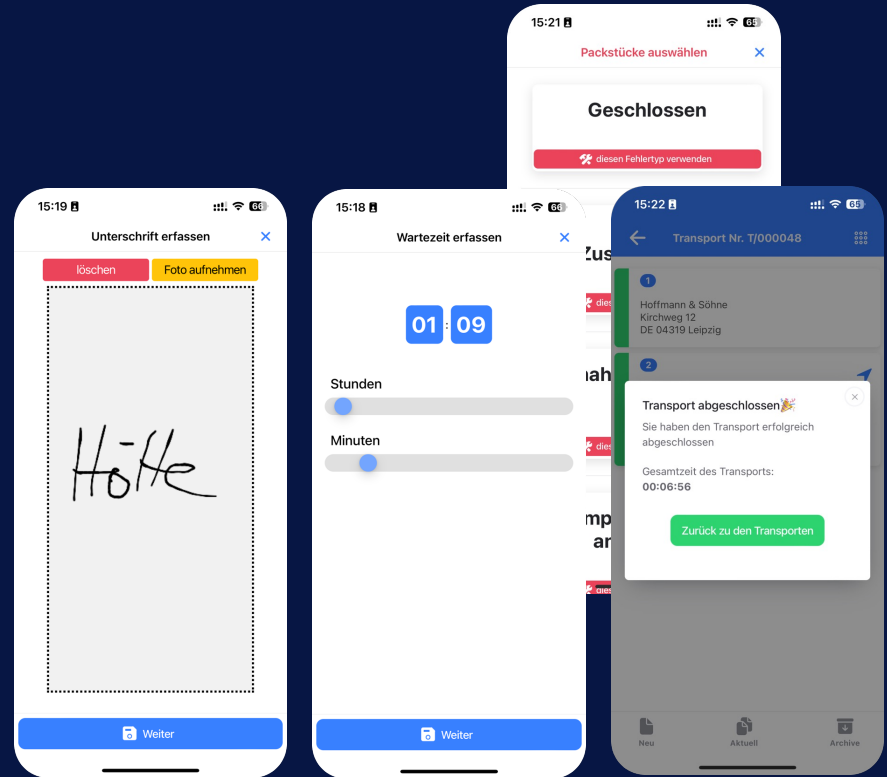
15:21

Packstücke auswählen

Geschlossen

diesen Fehlertyp verwenden

Zus

diese

nah

diese

mp

ar

diese

15:19

66

Unterschrift erfassen

löschen

Foto aufnehmen

Höffe

Weiter

15:18

66

Wartezeit erfassen

01 : 09

Stunden

Minuten

Weiter

15:22

65

Transport Nr. T/000048

1

Hoffmann & Söhne
Kirchweg 12
DE 04319 Leipzig

2

Transport abgeschlossen🎉

Sie haben den Transport erfolgreich abgeschlossen

Gesamtzeit des Transports:
00:06:56

Zurück zu den Transporten

Neu

Aktuell

Archive